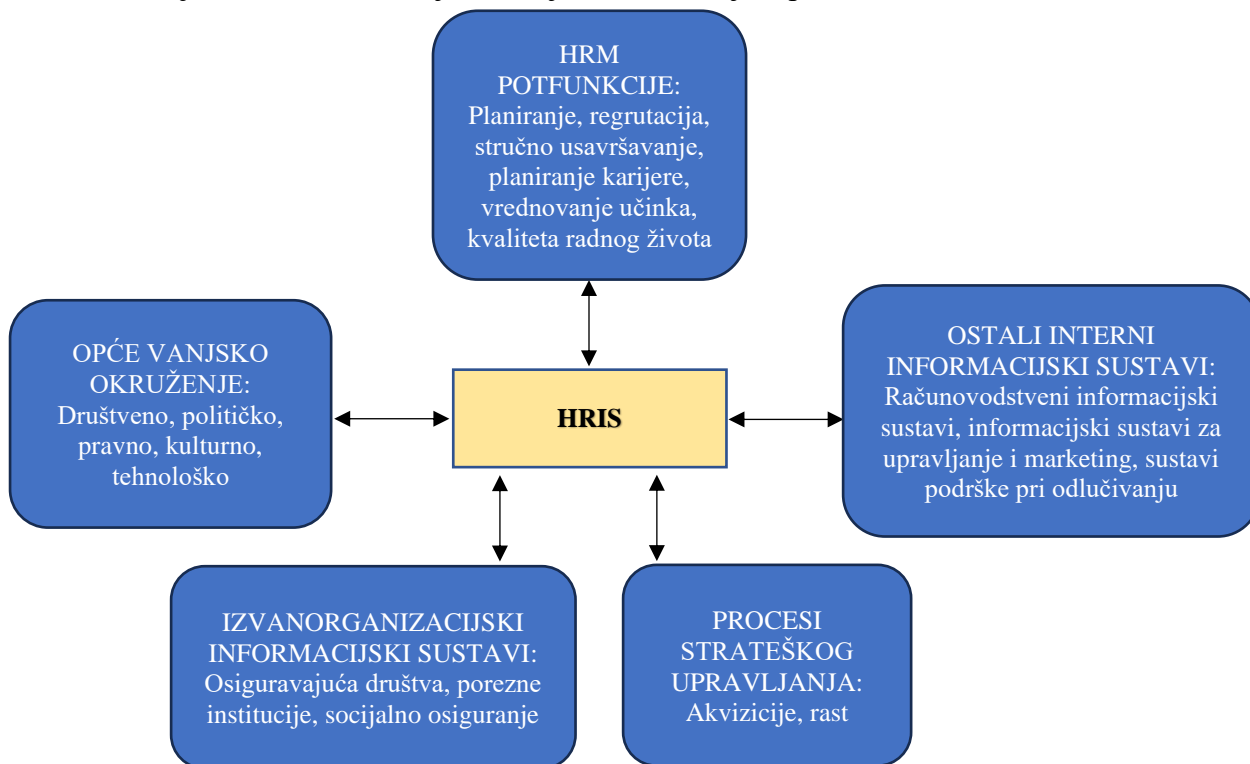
HRM POTFUNKCIJE: Planiranje, regrutacija, stručno usavršavanje, planiranje karijere, vrednovanje učinka, kvaliteta radnog života

OPĆE VANJSKO OKRUŽENJE: Društveno, političko, pravno, kulturno, tehnološko

HRIS

OSTALI INTERNI INFORMACIJSKI SUSTAVI: Računovodstveni informacijski sustavi, informacijski sustavi za upravljanje i marketing, sustavi podrške pri odlučivanju

IZVANORGANIZACIJSKI INFORMACIJSKI SUSTAVI: Osiguravajuća društva, porezne institucije, socijalno osiguranje

PROCESI STRATEŠKOG UPRAVLJANJA: Akvizicije, rast